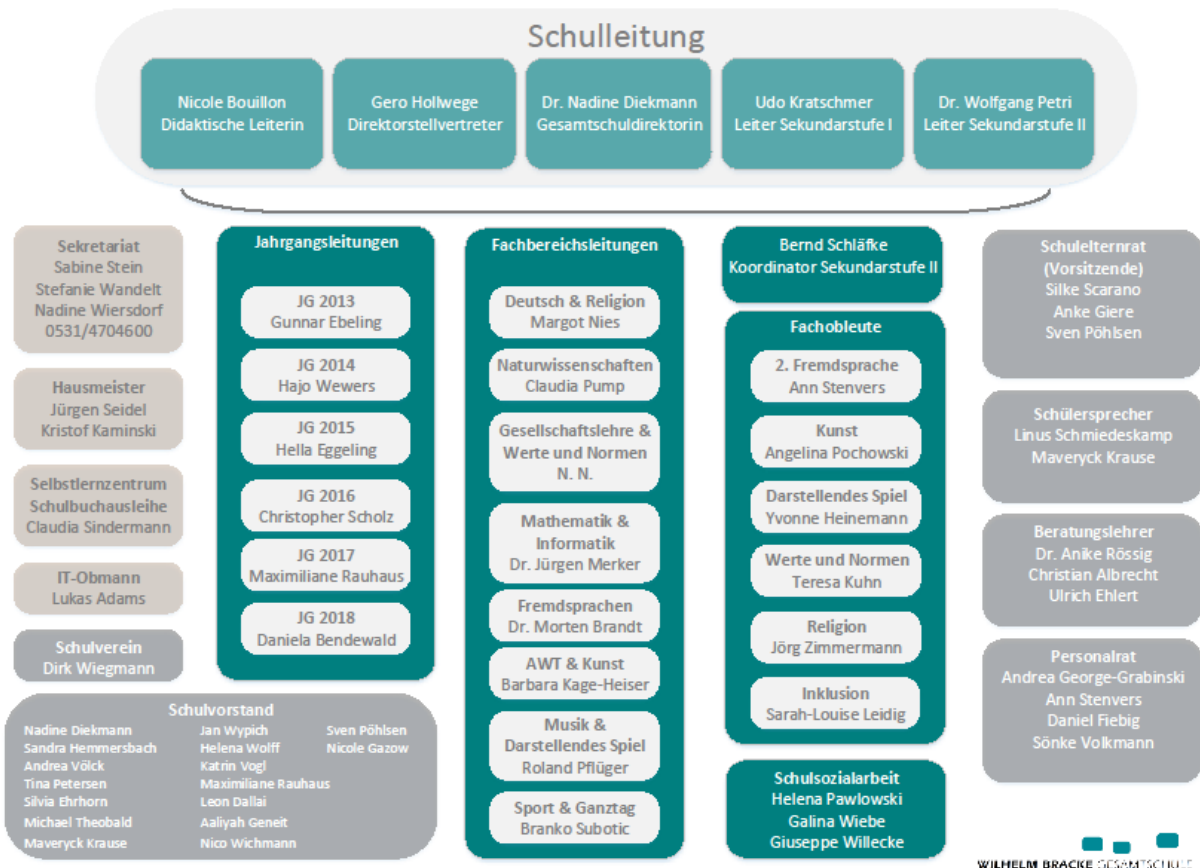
Schulleitung

Nicole Bouillon
Didaktische Leiterin

Gero Hollwege
Direktorstellvertreter

Dr. Nadine Diekmann
Gesamtschuldirektorin

Udo Kratschmer
Leiter Sekundarstufe I

Dr. Wolfgang Petri
Leiter Sekundarstufe II

Sekretariat
Sabine Stein
Stefanie Wandelt
Nadine Wiersdorf
0531/4704600

Hausmeister
Jürgen Seidel
Kristof Kaminski

Selbstlernzentrum
Schulbuchausleihe
Claudia Sindermann

IT-Obmann
Lukas Adams

Schulverein
Dirk Wiegmann

Schulvorstand
Nadine Diekmann
Sandra Hemmersbach
Andrea Völck
Tina Petersen
Silvia Ehrhorn
Michael Theobald
Maveryck Krause
Jan Wypich
Helena Wolff
Katrin Vogl
Maximiliane Rauhaus
Leon Dallai
Aaliyah Geneit
Nico Wichmann
Sven Pöhlsen
Nicole Gazow

Jahrgangsleitungen

JG 2013
Gunnar Ebeling

JG 2014
Hajo Wewers

JG 2015
Hella Eggeling

JG 2016
Christopher Scholz

JG 2017
Maximiliane Rauhaus

JG 2018
Daniela Bendewald

Fachbereichsleitungen

Deutsch & Religion
Margot Nies

Naturwissenschaften
Claudia Pump

Gesellschaftslehre &
Werte und Normen
N. N.

Mathematik &
Informatik
Dr. Jürgen Merker

Fremdsprachen
Dr. Morten Brandt

AWT & Kunst
Barbara Kage-Heiser

Musik &
Darstellendes Spiel
Roland Pflüger

Sport & Ganztag
Branko Subotic

Bernd Schläfke
Koordinator Sekundarstufe II

Fachobleute

2. Fremdsprache
Ann Stenvers

Kunst
Angelina Pochowski

Darstellendes Spiel
Yvonne Heinemann

Werte und Normen
Teresa Kuhn

Religion
Jörg Zimmermann

Inklusion
Sarah-Louise Leidig

Schulsozialarbeit
Helena Pawlowski
Galina Wiebe
Giuseppe Willecke

Schulelternrat
(Vorsitzende)
Silke Scarano
Anke Giere
Sven Pöhlsen

Schülersprecher
Linus Schmiedeskamp
Maveryck Krause

Beratungslehrer
Dr. Anike Rössig
Christian Albrecht
Ulrich Ehlert

Personalrat
Andrea George-Grabinski
Ann Stenvers
Daniel Fiebig
Sönke Volkmann

WILHELM BRACKE GESAMTSCHULE